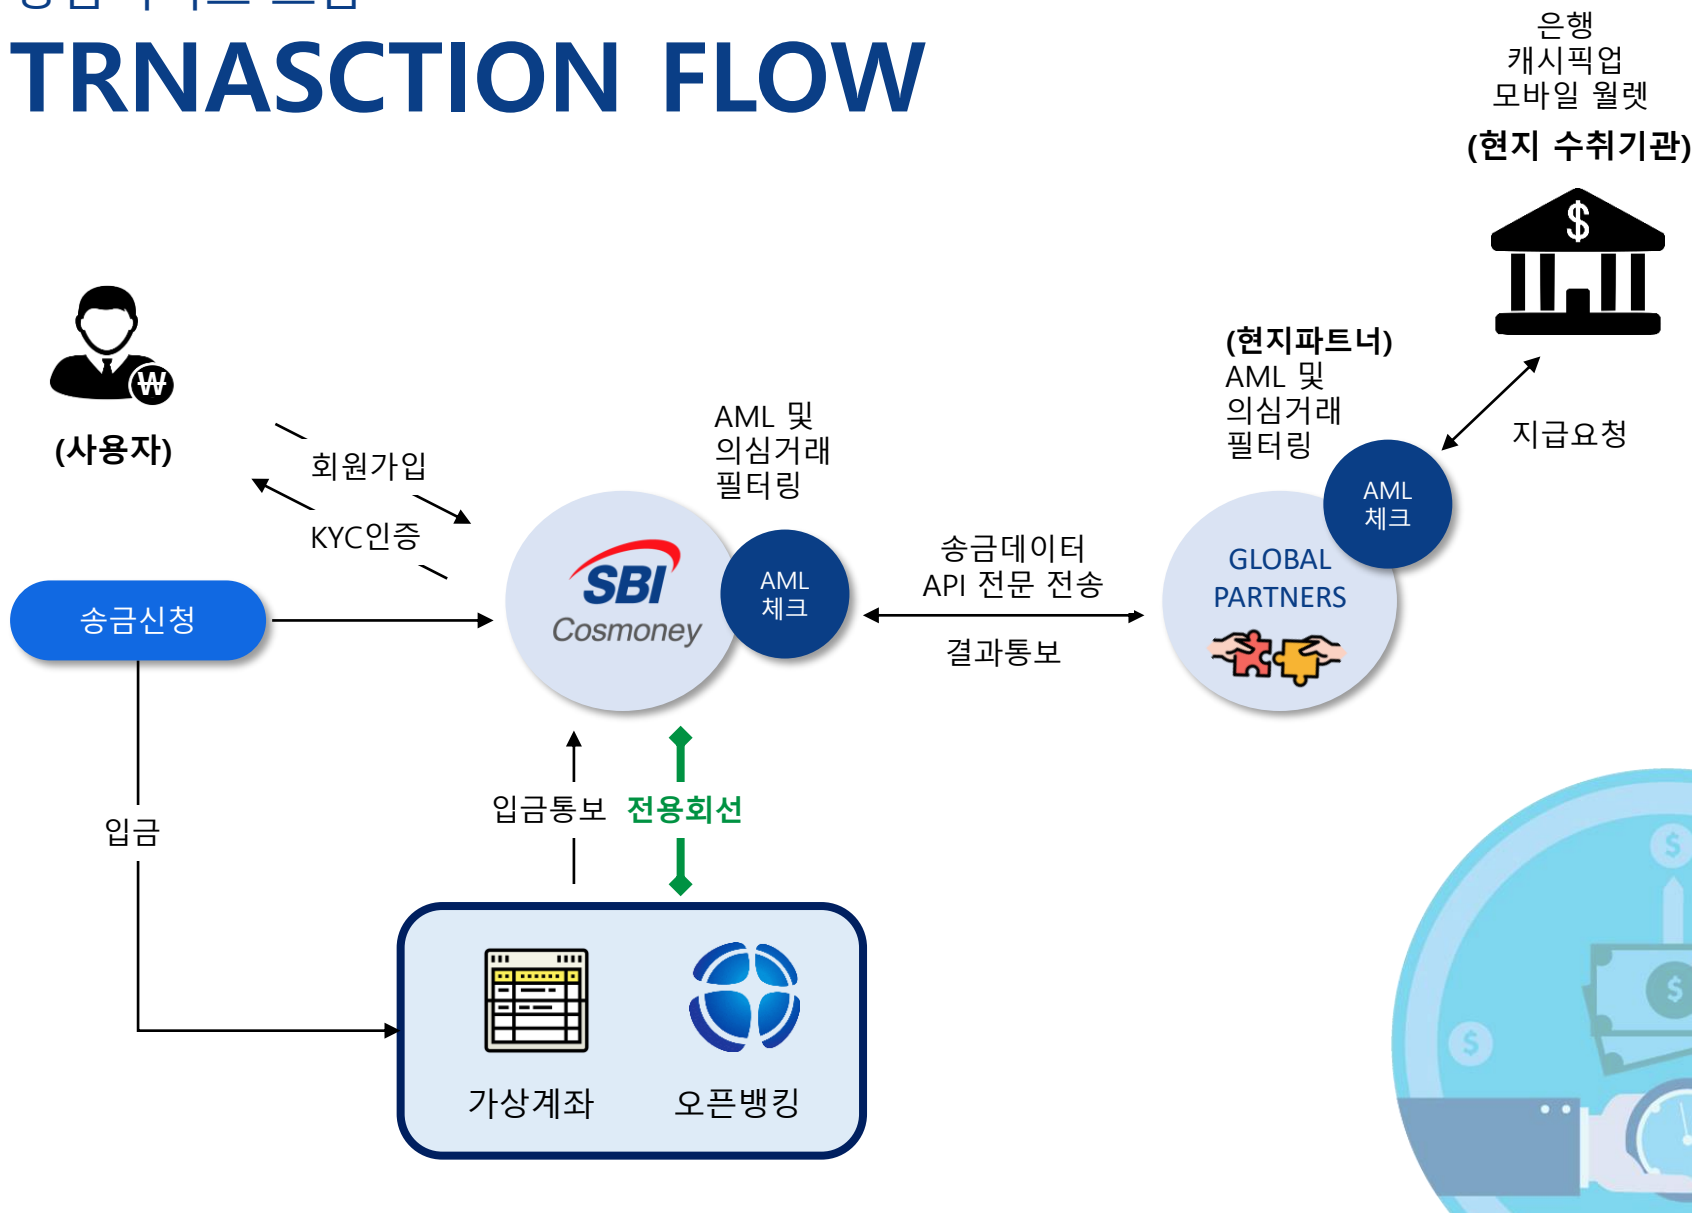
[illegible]

TRNASCTION FLOW

은행
캐시픽업
모바일 월렛
(현지 수취기관)

$

(사용자)

회원가입

KYC인증

송금신청

AML 및
의심거래
필터링

SBI
Cosmoney

AML
체크

(현지파트너)
AML 및
의심거래
필터링

AML
체크

지급요청

송금데이터
API 전문 전송

결과통보

GLOBAL
PARTNERS

입금

입금통보

전용회선

가상계좌

오픈뱅킹

$

$

$